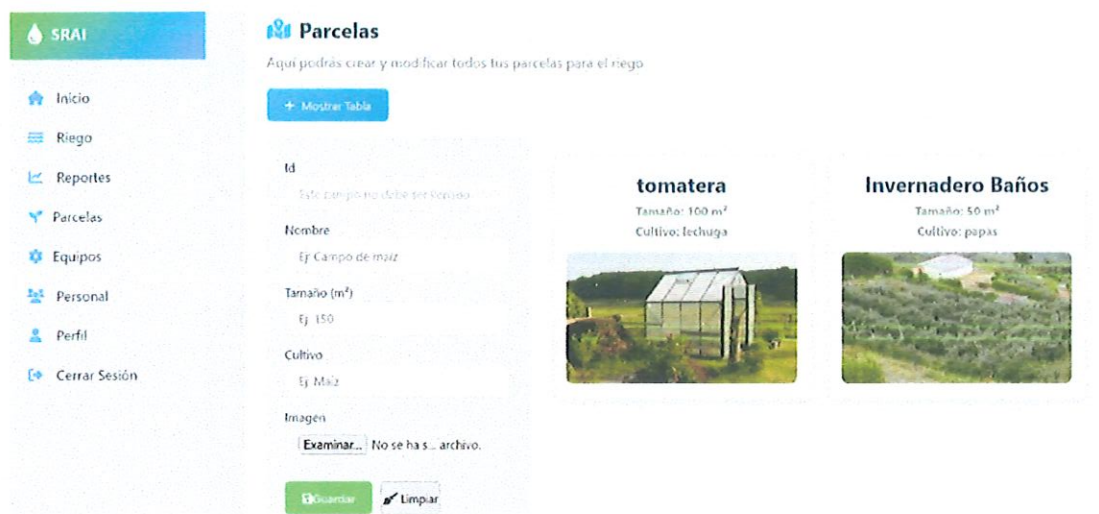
SRAI

Inicio
Riego
Reportes
Parcelas
Equipos
Personal
Perfil
Cerrar Sesión

Parcelas

Aqui podrás crear y modificar todos tus parcelas para el riego

+ Mostrar Tabla

Id
Este campo no debe ser llenado

Nombre
Ej: Campo de maiz

Tamaño (m²)
Ej: 150

Cultivo
Ej: Maiz

Imagen
Examinar... No se ha s... archivo.

Guardar
Limpiar

tomatera
Tamaño: 100 m²
Cultivo: lechuga

Invernadero Baños
Tamaño: 50 m²
Cultivo: papas